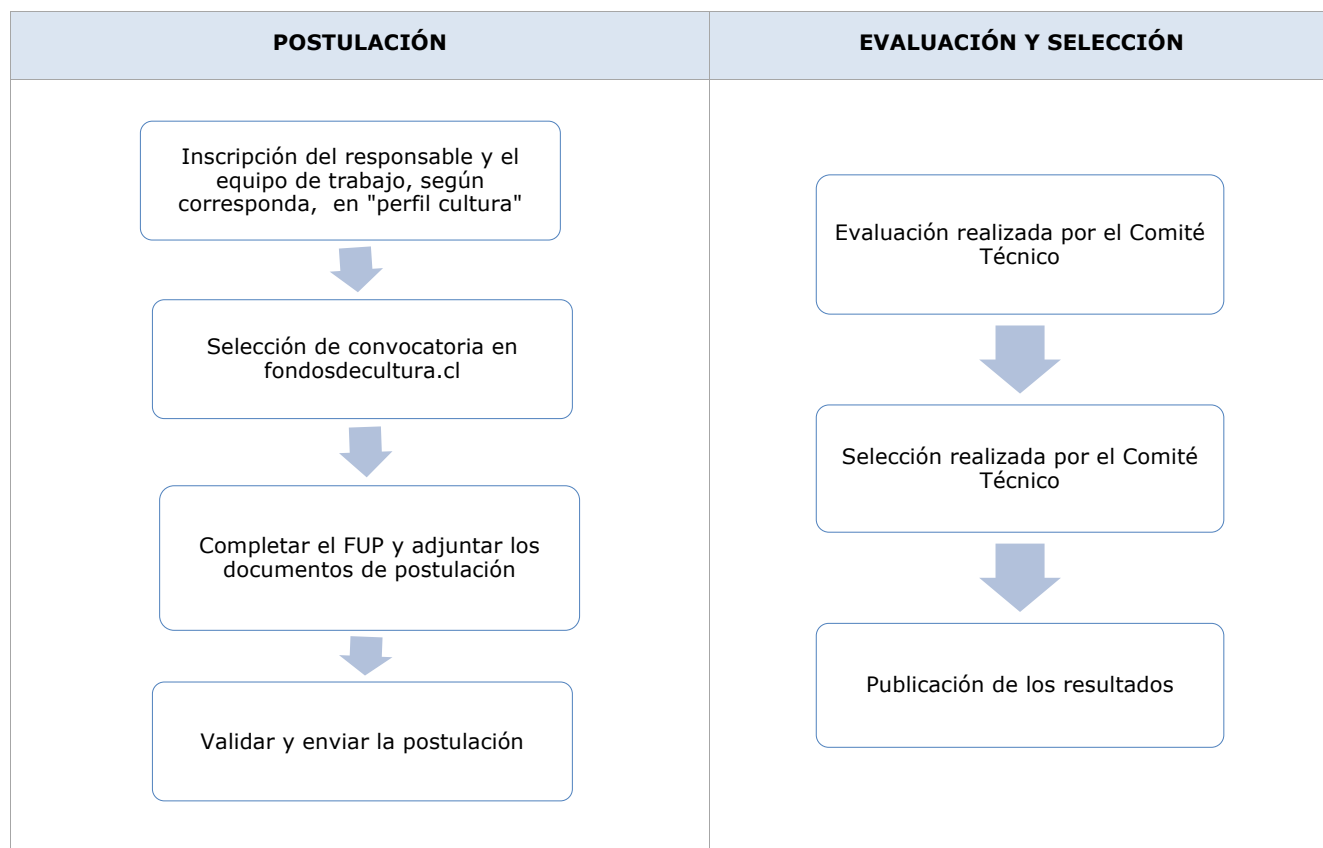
| POSTULACIÓN | EVALUACIÓN Y SELECCIÓN |
|---|---|
| Inscripción del responsable y el equipo de trabajo, según corresponda, en "perfil cultura"<br>Selección de convocatoria en fondosdecultura.cl<br>Completar el FUP y adjuntar los documentos de postulación<br>Validar y enviar la postulación | Evaluación realizada por el Comité Técnico<br>Selección realizada por el Comité Técnico<br>Publicación de los resultados |